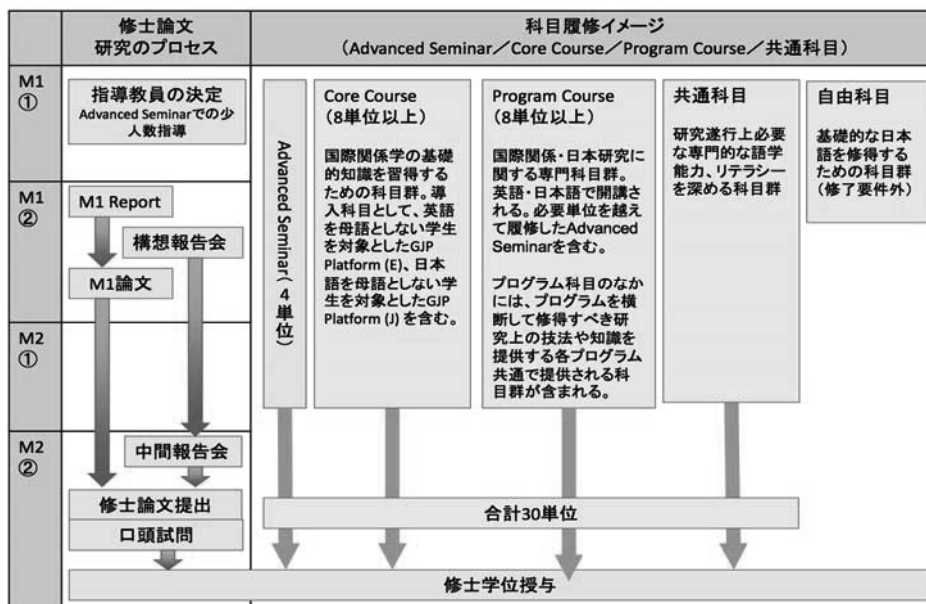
修士論文 研究のプロセス

科目履修イメージ （Advanced Seminar／Core Course／Program Course／共通科目）

M1 ①

指導教員の決定
Advanced Seminarでの少人数指導

Advanced Seminar（4単位）

Core Course （8単位以上）

国際関係学の基礎的知識を習得するための科目群。導入科目として、英語を母語としない学生を対象としたGJP Platform (E)、日本語を母語としない学生を対象としたGJP Platform (J) を含む。

Program Course （8単位以上）

国際関係・日本研究に関する専門科目群。英語・日本語で開講される。必要単位を越えて履修したAdvanced Seminarを含む。

プログラム科目のなかには、プログラムを横断して修得すべき研究上の技法や知識を提供する各プログラム共通で提供される科目群が含まれる。

共通科目

研究遂行上必要な専門的な語学能力、リテラシーを深める科目群

自由科目

基礎的な日本語を修得するための科目群（修了要件外）

M1 ②

M1 Report

構想報告会

M1論文

M2 ①

M2 ②

中間報告会

修士論文提出

口頭試問

合計30単位

修士学位授与